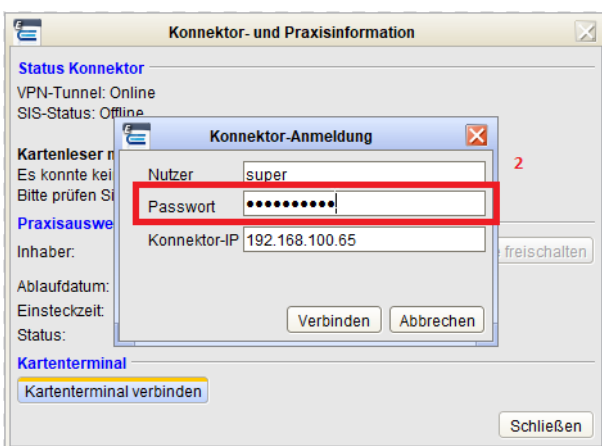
Konnektor- und Praxisinformation

Status Konnektor
VPN-Tunnel: Online
SIS-Status: Offline

Kartenleser n
Es konnte kei
Bitte prüfen Si

Praxisauswe
Inhaber:
Ablaufdatum:
Einsteckzeit:
Status:

e freischalten

Konnektor-Anmeldung

Nutzer super
Passwort ••••••••••
Konnektor-IP 192.168.100.65

Verbinden Abbrechen

2

Kartenterminal
Kartenterminal verbinden

Schließen